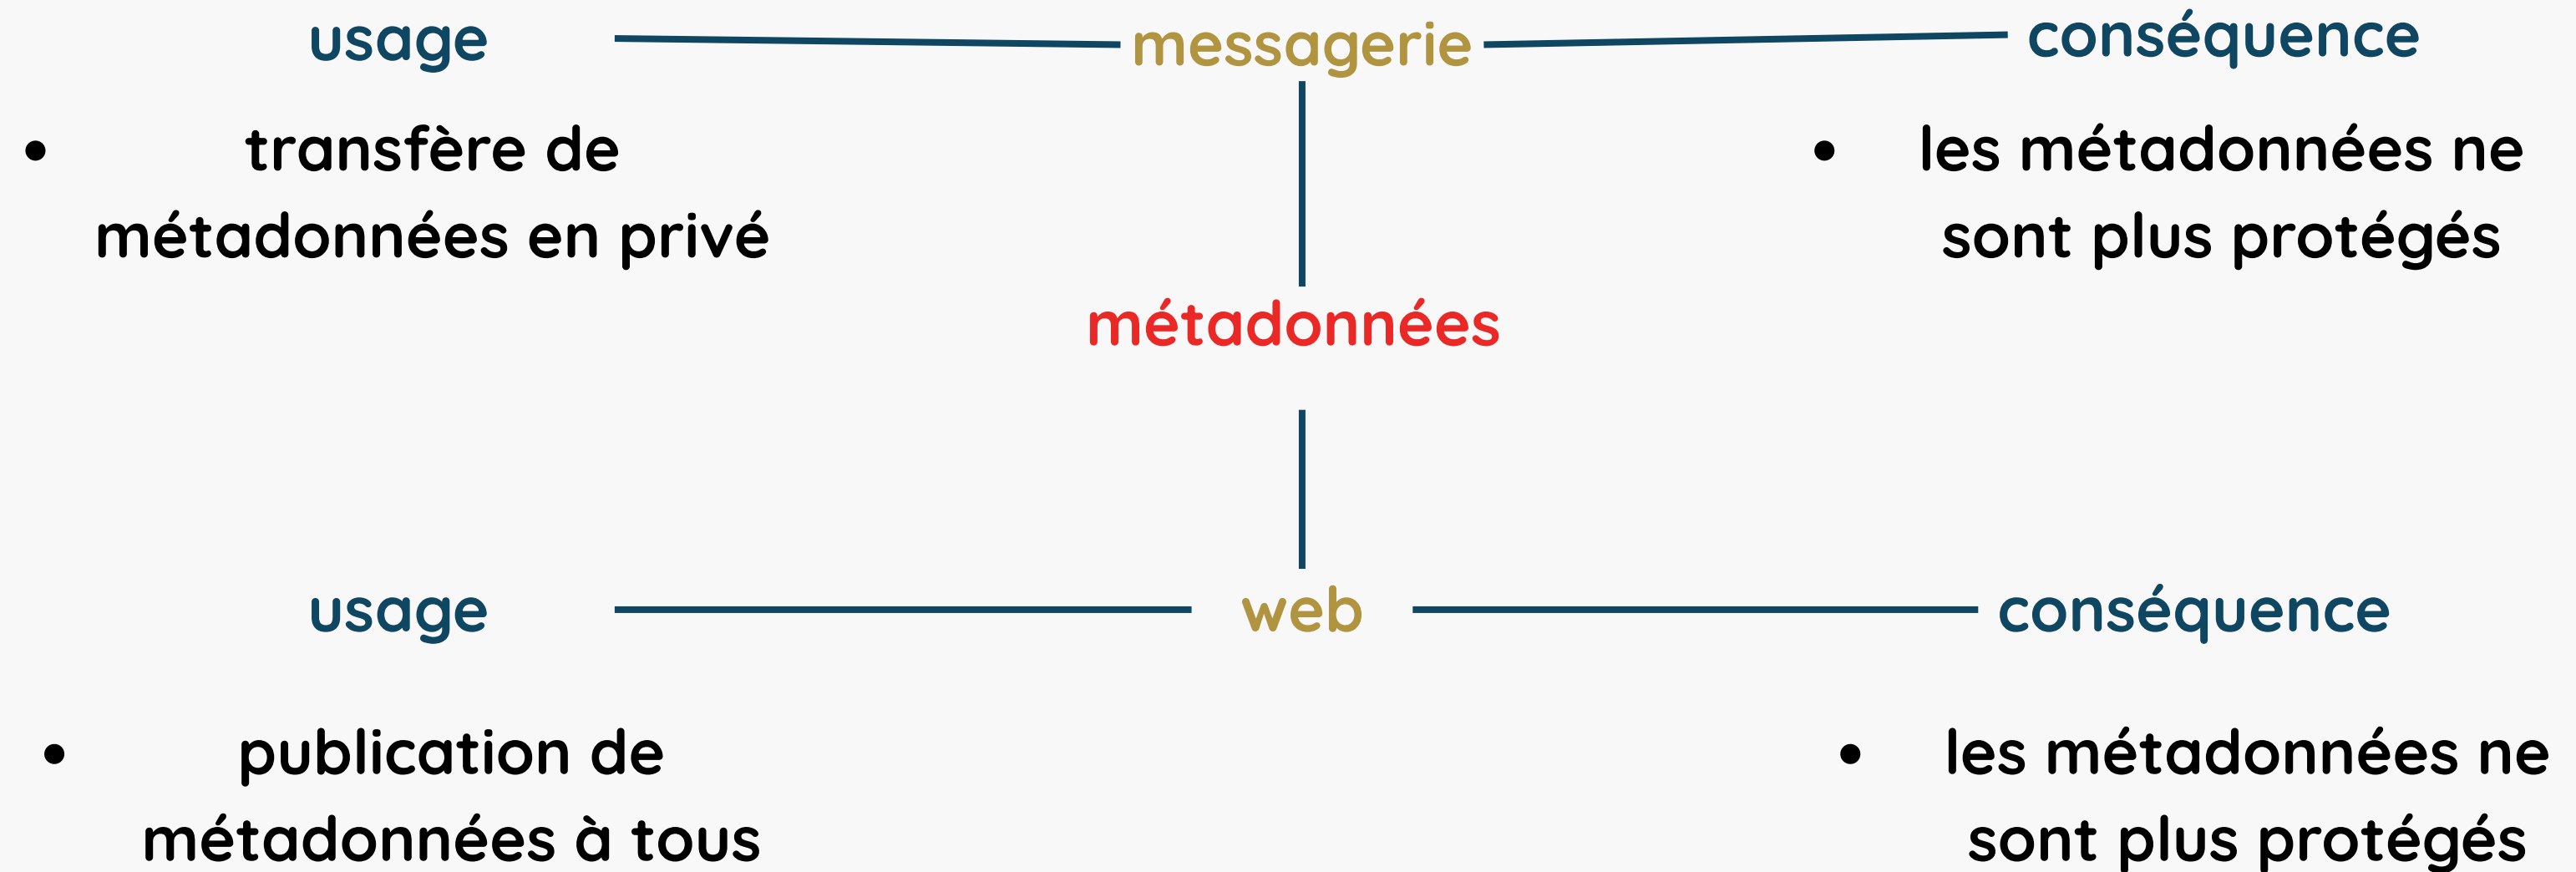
usage

messagerie

conséquence

- transfère de métadonnées en privé

- les métadonnées ne sont plus protégés

métadonnées

usage

web

conséquence

- publication de métadonnées à tous

- les métadonnées ne sont plus protégés